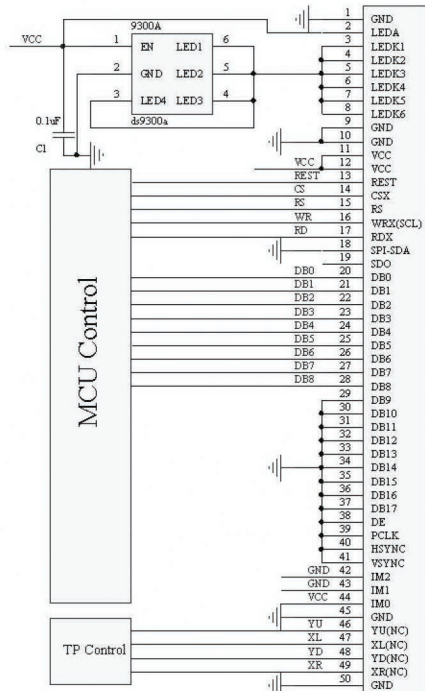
9300A
VCC
1 EN
2 GND
3 LED4
LED1 6
LED2 5
LED3 4
ds9300a
0.1uF
C1

1 GND
2 LEDA
3 LEDK1
4 LEDK2
5 LEDK3
6 LEDK4
7 LEDK5
8 LEDK6
9 GND
10 GND
11 VCC
VCC 12 VCC
REST 13 REST
CS 14 CSX
RS 15 RS
WR 16 WRX(SCL)
RD 17 RDX
18 SPI-SDA
19 SDO
DB0 20 DB0
DB1 21 DB1
DB2 22 DB2
DB3 23 DB3
DB4 24 DB4
DB5 25 DB5
DB6 26 DB6
DB7 27 DB7
DB8 28 DB8
29 DB9
30 DB10
31 DB11
32 DB12
33 DB13
34 DB14
35 DB15
36 DB16
37 DB17
38 DE
39 PCLK
40 HSYNC
41 VSYNC
GND 42 IM2
GND 43 IM1
VCC 44 IM0
45 GND
YU 46 YU(NC)
XL 47 XL(NC)
YD 48 YD(NC)
XR 49 XR(NC)
50 GND

MCU Control

TP Control